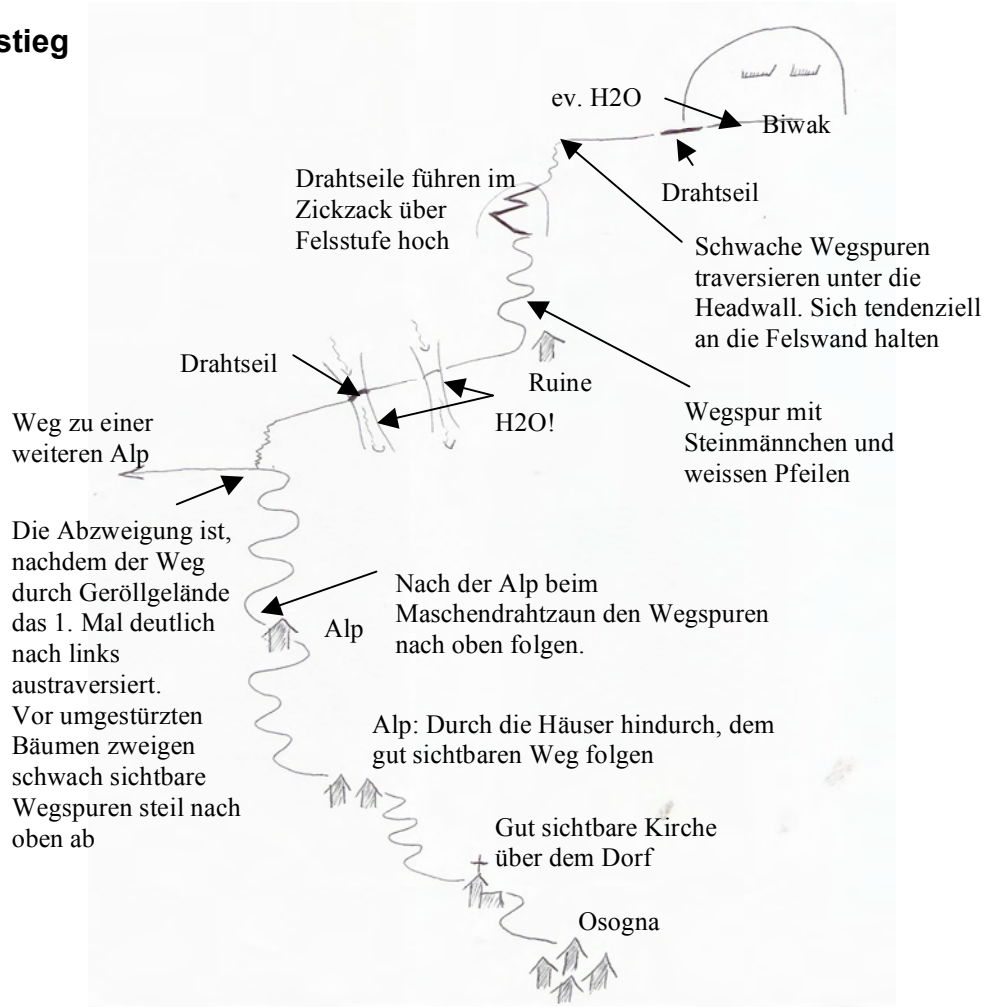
stieg

ev. H2O

Biwak

Drahtseil

Drahtseile führen im Zickzack über Felsstufe hoch

Schwache Wegspuren traversieren unter die Headwall. Sich tendenziell an die Felswand halten

Drahtseil

Ruine

Weg zu einer weiteren Alp

H2O!

Wegspur mit Steinmännchen und weissen Pfeilen

Die Abzweigung ist, nachdem der Weg durch Geröllgelände das 1. Mal deutlich nach links austraversiert. Vor umgestürzten Bäumen zweigen schwach sichtbare Wegspuren steil nach oben ab

Nach der Alp beim Maschendrahtzaun den Wegspuren nach oben folgen.

Alp

Alp: Durch die Häuser hindurch, dem gut sichtbaren Weg folgen

Gut sichtbare Kirche über dem Dorf

Osogna